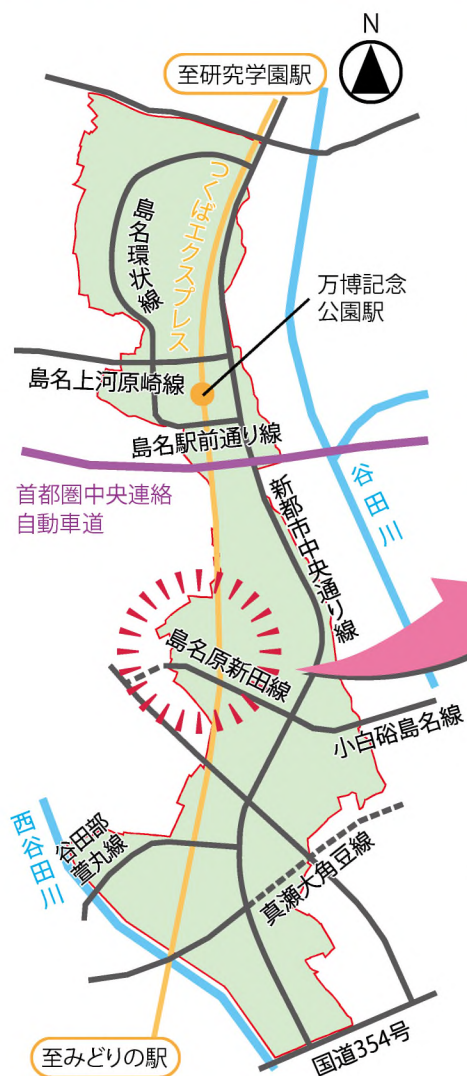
N

至研究学園駅

つくばエクスプレス

島名環状線

万博記念公園駅

島名上河原崎線

島名駅前通り線

首都圏中央連絡自動車道

谷田川

新都市中央通り線

島名原新田線

小白硲島名線

西谷田川

谷田部萱丸線

真瀬大角豆線

至みどりの駅

国道354号